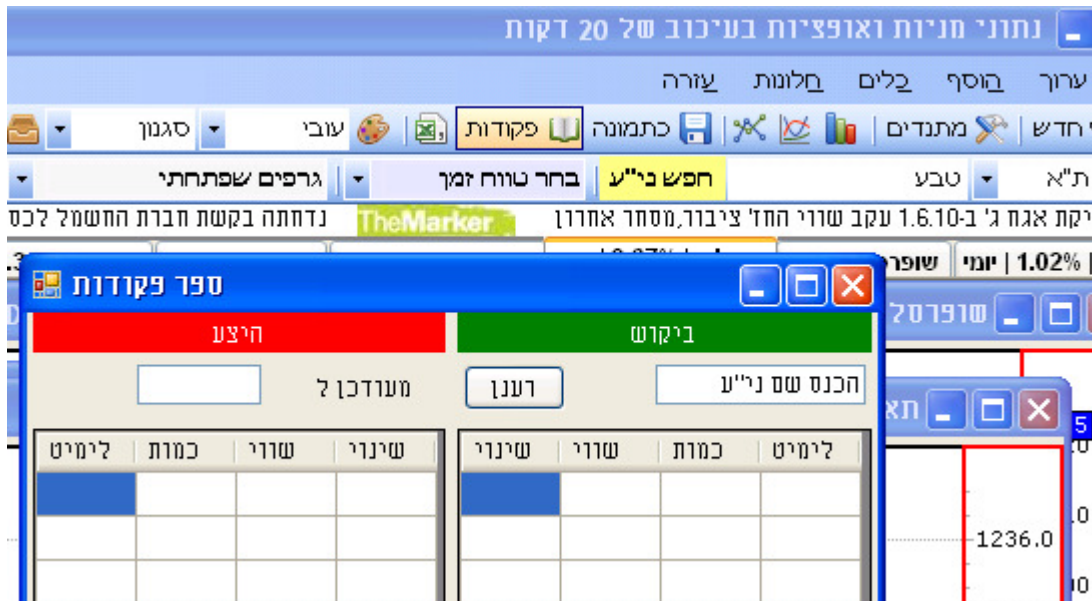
נתוני מניות ואופציות בעיכוב של 20 דקות

ערוך הוסף כלים חלונות עזרה

חדש מתנדים כתמונה פקודות עובי סגנון

ת"א טבע חפש ני"ע בחר טווח זמן גרפים שפתחתי

יקת אגח ג' ב-1.6.10 עקב שווי החז' ציבור,מסחר אחרון TheMarker נדחתה בקשת חברת החשמל לכס

1.02% | יומי | שופר

ספר פקודות

היצע ביקוש

מעודכן ל רענן הכנס שם ני"ע

| לימיט | כמות | שווי | שינוי |
|---|---|---|---|
| | | | |
| | | | |
| | | | |

| שינוי | שווי | כמות | לימיט |
|---|---|---|---|
| | | | |
| | | | |
| | | | |

שופרסל

תא

1236.0